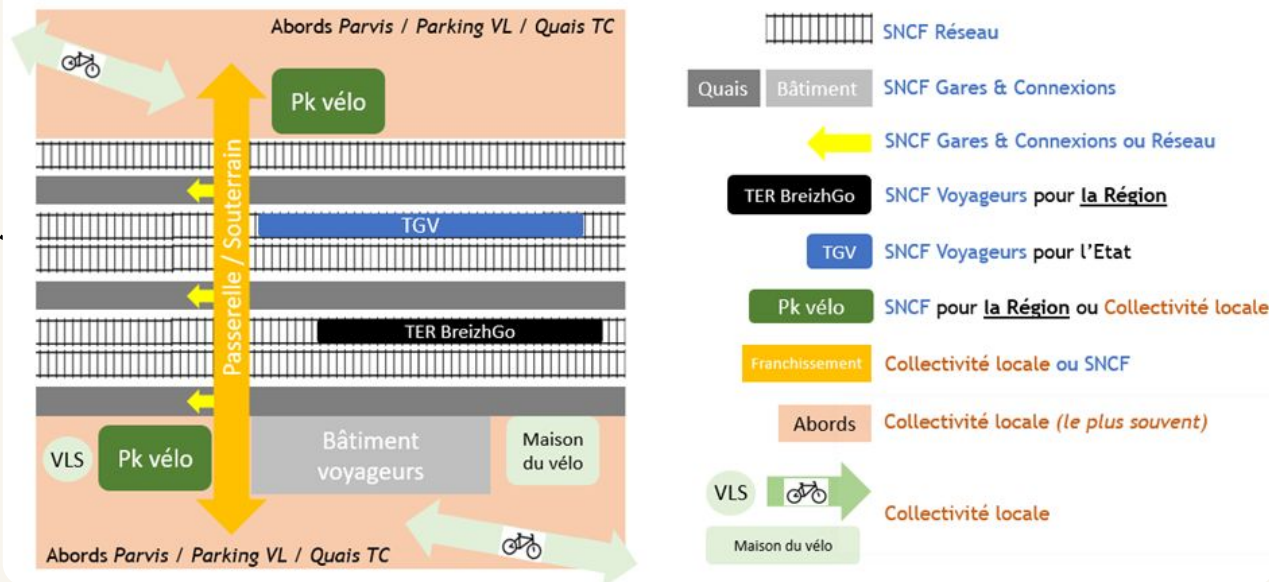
Abords *Parvis* / *Parking VL* / *Quais TC*

Pk vélo

Passerelle / Souterrain

TGV

TER BreizhGo

VLS

Pk vélo

Bâtiment voyageurs

Maison du vélo

Abords *Parvis* / *Parking VL* / *Quais TC*

SNCF Réseau

Quais | Bâtiment | SNCF Gares & Connexions

SNCF Gares & Connexions ou Réseau

TER BreizhGo | SNCF Voyageurs pour **la Région**

TGV | SNCF Voyageurs pour l'Etat

Pk vélo | SNCF pour **la Région** ou Collectivité locale

Franchissement | Collectivité locale ou SNCF

Abords | Collectivité locale *(le plus souvent)*

VLS

Maison du vélo

Collectivité locale